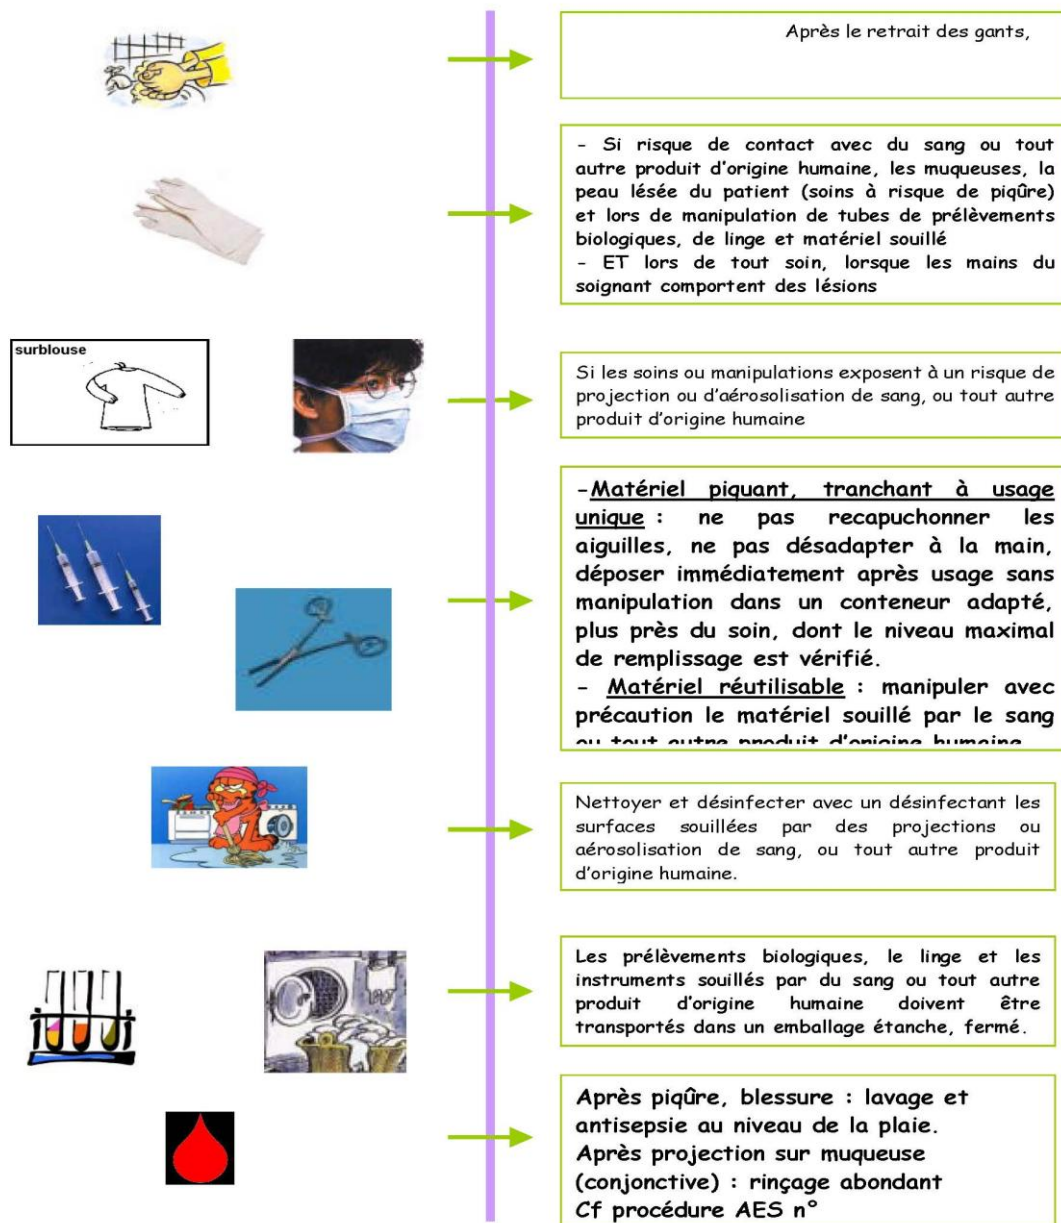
Après le retrait des gants,

- Si risque de contact avec du sang ou tout autre produit d'origine humaine, les muqueuses, la peau lésée du patient (soins à risque de piqûre) et lors de manipulation de tubes de prélèvements biologiques, de linge et matériel souillé
- ET lors de tout soin, lorsque les mains du soignant comportent des lésions

surblouse

Si les soins ou manipulations exposent à un risque de projection ou d'aérosolisation de sang, ou tout autre produit d'origine humaine

-Matériel piquant, tranchant à usage unique : ne pas recapuchonner les aiguilles, ne pas désadapter à la main, déposer immédiatement après usage sans manipulation dans un conteneur adapté, plus près du soin, dont le niveau maximal de remplissage est vérifié.
- Matériel réutilisable : manipuler avec précaution le matériel souillé par le sang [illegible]

Nettoyer et désinfecter avec un désinfectant les surfaces souillées par des projections ou aérosolisation de sang, ou tout autre produit d'origine humaine.

Les prélèvements biologiques, le linge et les instruments souillés par du sang ou tout autre produit d'origine humaine doivent être transportés dans un emballage étanche, fermé.

Après piqûre, blessure : lavage et antisepsie au niveau de la plaie.
Après projection sur muqueuse (conjonctive) : rinçage abondant
Cf procédure AES n°